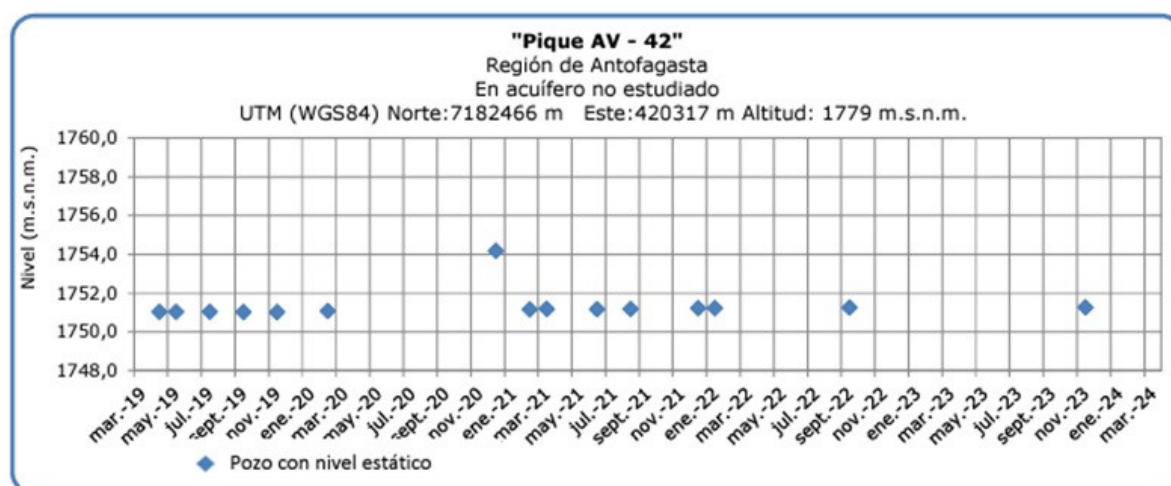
"Pique AV - 42"
Región de Antofagasta
En acuífero no estudiado
UTM (WGS84) Norte:7182466 m Este:420317 m Altitud: 1779 m.s.n.m.

Nivel (m.s.n.m.)

1760,0
1758,0
1756,0
1754,0
1752,0
1750,0
1748,0

mar.-19 may.-19 jul.-19 sept.-19 nov.-19 ene.-20 mar.-20 may.-20 jul.-20 sept.-20 nov.-20 ene.-21 mar.-21 may.-21 jul.-21 sept.-21 nov.-21 ene.-22 mar.-22 may.-22 jul.-22 sept.-22 nov.-22 ene.-23 mar.-23 may.-23 jul.-23 sept.-23 nov.-23 ene.-24 mar.-24

Pozo con nivel estático